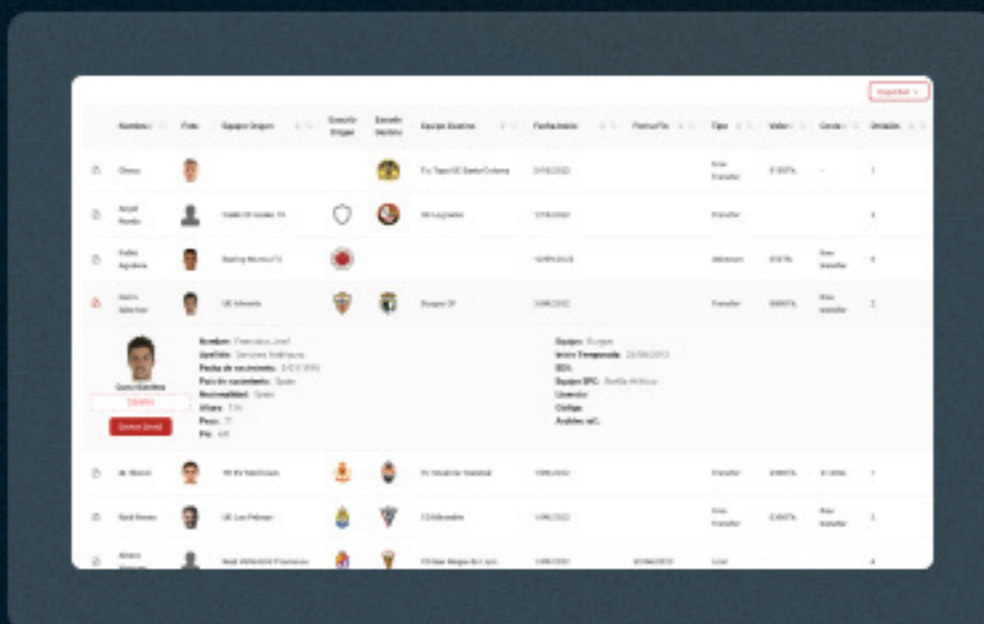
Exportar

| | Nombre | Foto | Equipo Origen | Escudo Origen | Escudo Destino | Equipo Destino | Fecha Inicio | Fecha Fin | Tipo | Valor | Coste | Detalles |
|---|---|---|---|---|---|---|---|---|---|---|---|---|
| | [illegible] | | | | | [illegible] | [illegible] | | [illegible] | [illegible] | - | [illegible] |
| | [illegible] | | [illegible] | | | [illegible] | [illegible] | | Transfer | | | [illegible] |
| | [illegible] | | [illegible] | | | | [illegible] | | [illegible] | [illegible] | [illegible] | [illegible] |
| | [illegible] | | UD Almería | | | Burgos CF | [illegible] | | Transfer | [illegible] | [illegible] | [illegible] |

Nombre: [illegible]
Apellidos: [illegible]
Fecha de nacimiento: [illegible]
País de nacimiento: Spain
Nacionalidad: Spain
Altura: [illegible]
Peso: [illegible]
Pie: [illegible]

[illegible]
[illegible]

Equipo: Burgos
Inicio Temporada: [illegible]
BDI:
Equipo BPC: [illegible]
Liberado:
Código:
Análisis ref.:

| | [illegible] | | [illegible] | | | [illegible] | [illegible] | | Transfer | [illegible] | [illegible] | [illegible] |
|---|---|---|---|---|---|---|---|---|---|---|---|---|
| | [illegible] | | UD Las Palmas | | | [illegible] | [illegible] | | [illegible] | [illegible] | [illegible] | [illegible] |
| | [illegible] | | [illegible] | | | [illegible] | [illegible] | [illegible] | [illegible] | | | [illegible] |